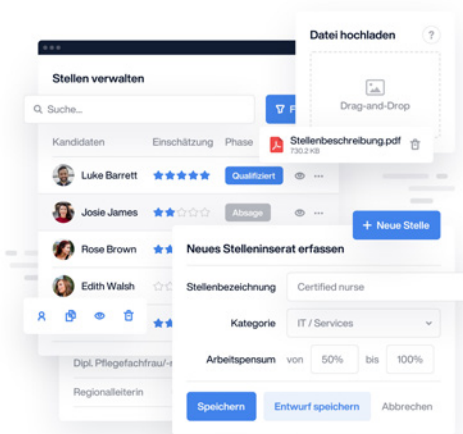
Datei hochladen

?

Stellen verwalten

Suche...

F

Drag-and-Drop

Kandidaten

Einschätzung

Phase

Stellenbeschreibung.pdf

730.2 KB

Luke Barrett

Qualifiziert

Josie James

Absage

+ Neue Stelle

Rose Brown

Neues Stelleninserat erfassen

Edith Walsh

Stellenbezeichnung

Certified nurse

Kategorie

IT / Services

Arbeitspensum

von

50%

bis

100%

Dipl. Pflegefachfrau/-

Regionalleiterin

Speichern

Entwurf speichern

Abbrechen